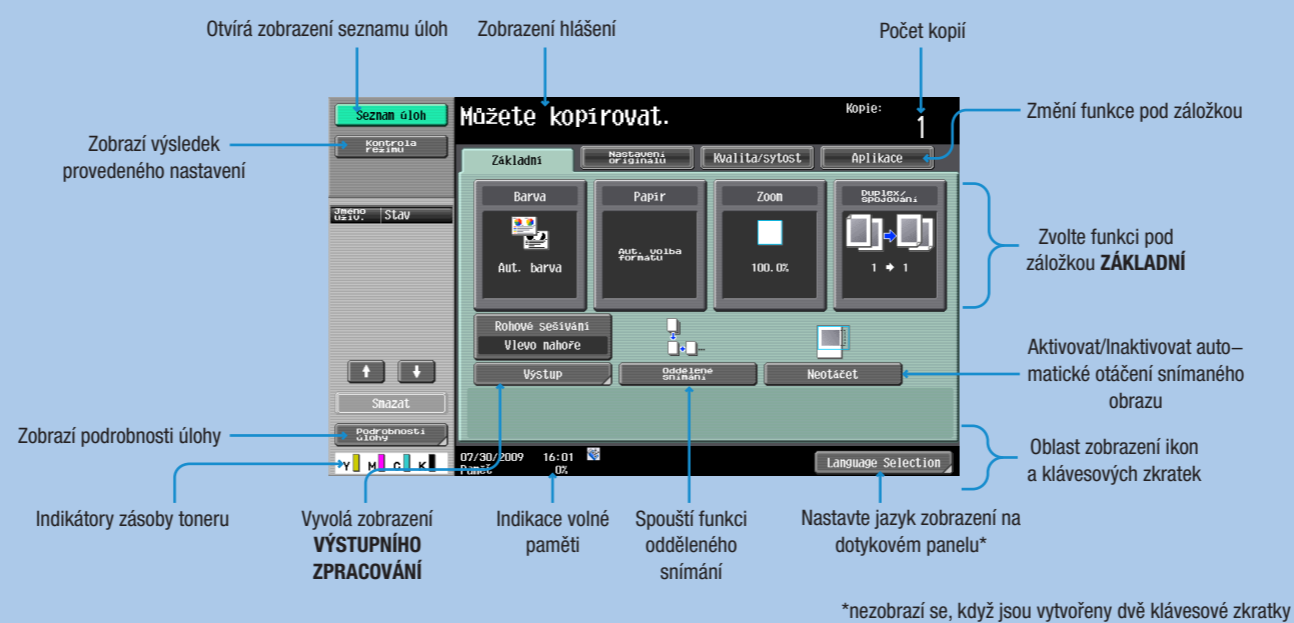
Otvírá zobrazení seznamu úloh

Zobrazení hlášení

Počet kopií

Seznam úloh

Můžete kopírovat.

Kopie:

1

Změní funkce pod záložkou

Zobrazí výsledek provedeného nastavení

Kontrola režimu

Základní

Nastavení originálu

Kvalita/sytost

Aplikace

Jméno uživ.

Stav

Barva

Aut. barva

Papír

Aut. volba formátu

Zoom

100.0%

Duplex/ Spojování

1 ➔ 1

Zvolte funkci pod záložkou ZÁKLADNÍ

Rohové sešívání

Vlevo nahoře

Výstup

Oddělené snímání

Neotáčet

Aktivovat/Inaktivovat automatické otáčení snímaného obrazu

Smazat

Zobrazí podrobnosti úlohy

Podrobnosti úlohy

Y M C K

07/30/2009 16:01

Paměť 0%

Language Selection

Oblast zobrazení ikon a klávesových zkratek

Indikátory zásoby toneru

Vyvolá zobrazení VÝSTUPNÍHO ZPRACOVÁNÍ

Indikace volné paměti

Spouští funkci odděleného snímání

Nastavte jazyk zobrazení na dotykovém panelu*

*nezobrazí se, když jsou vytvořeny dvě klávesové zkratky